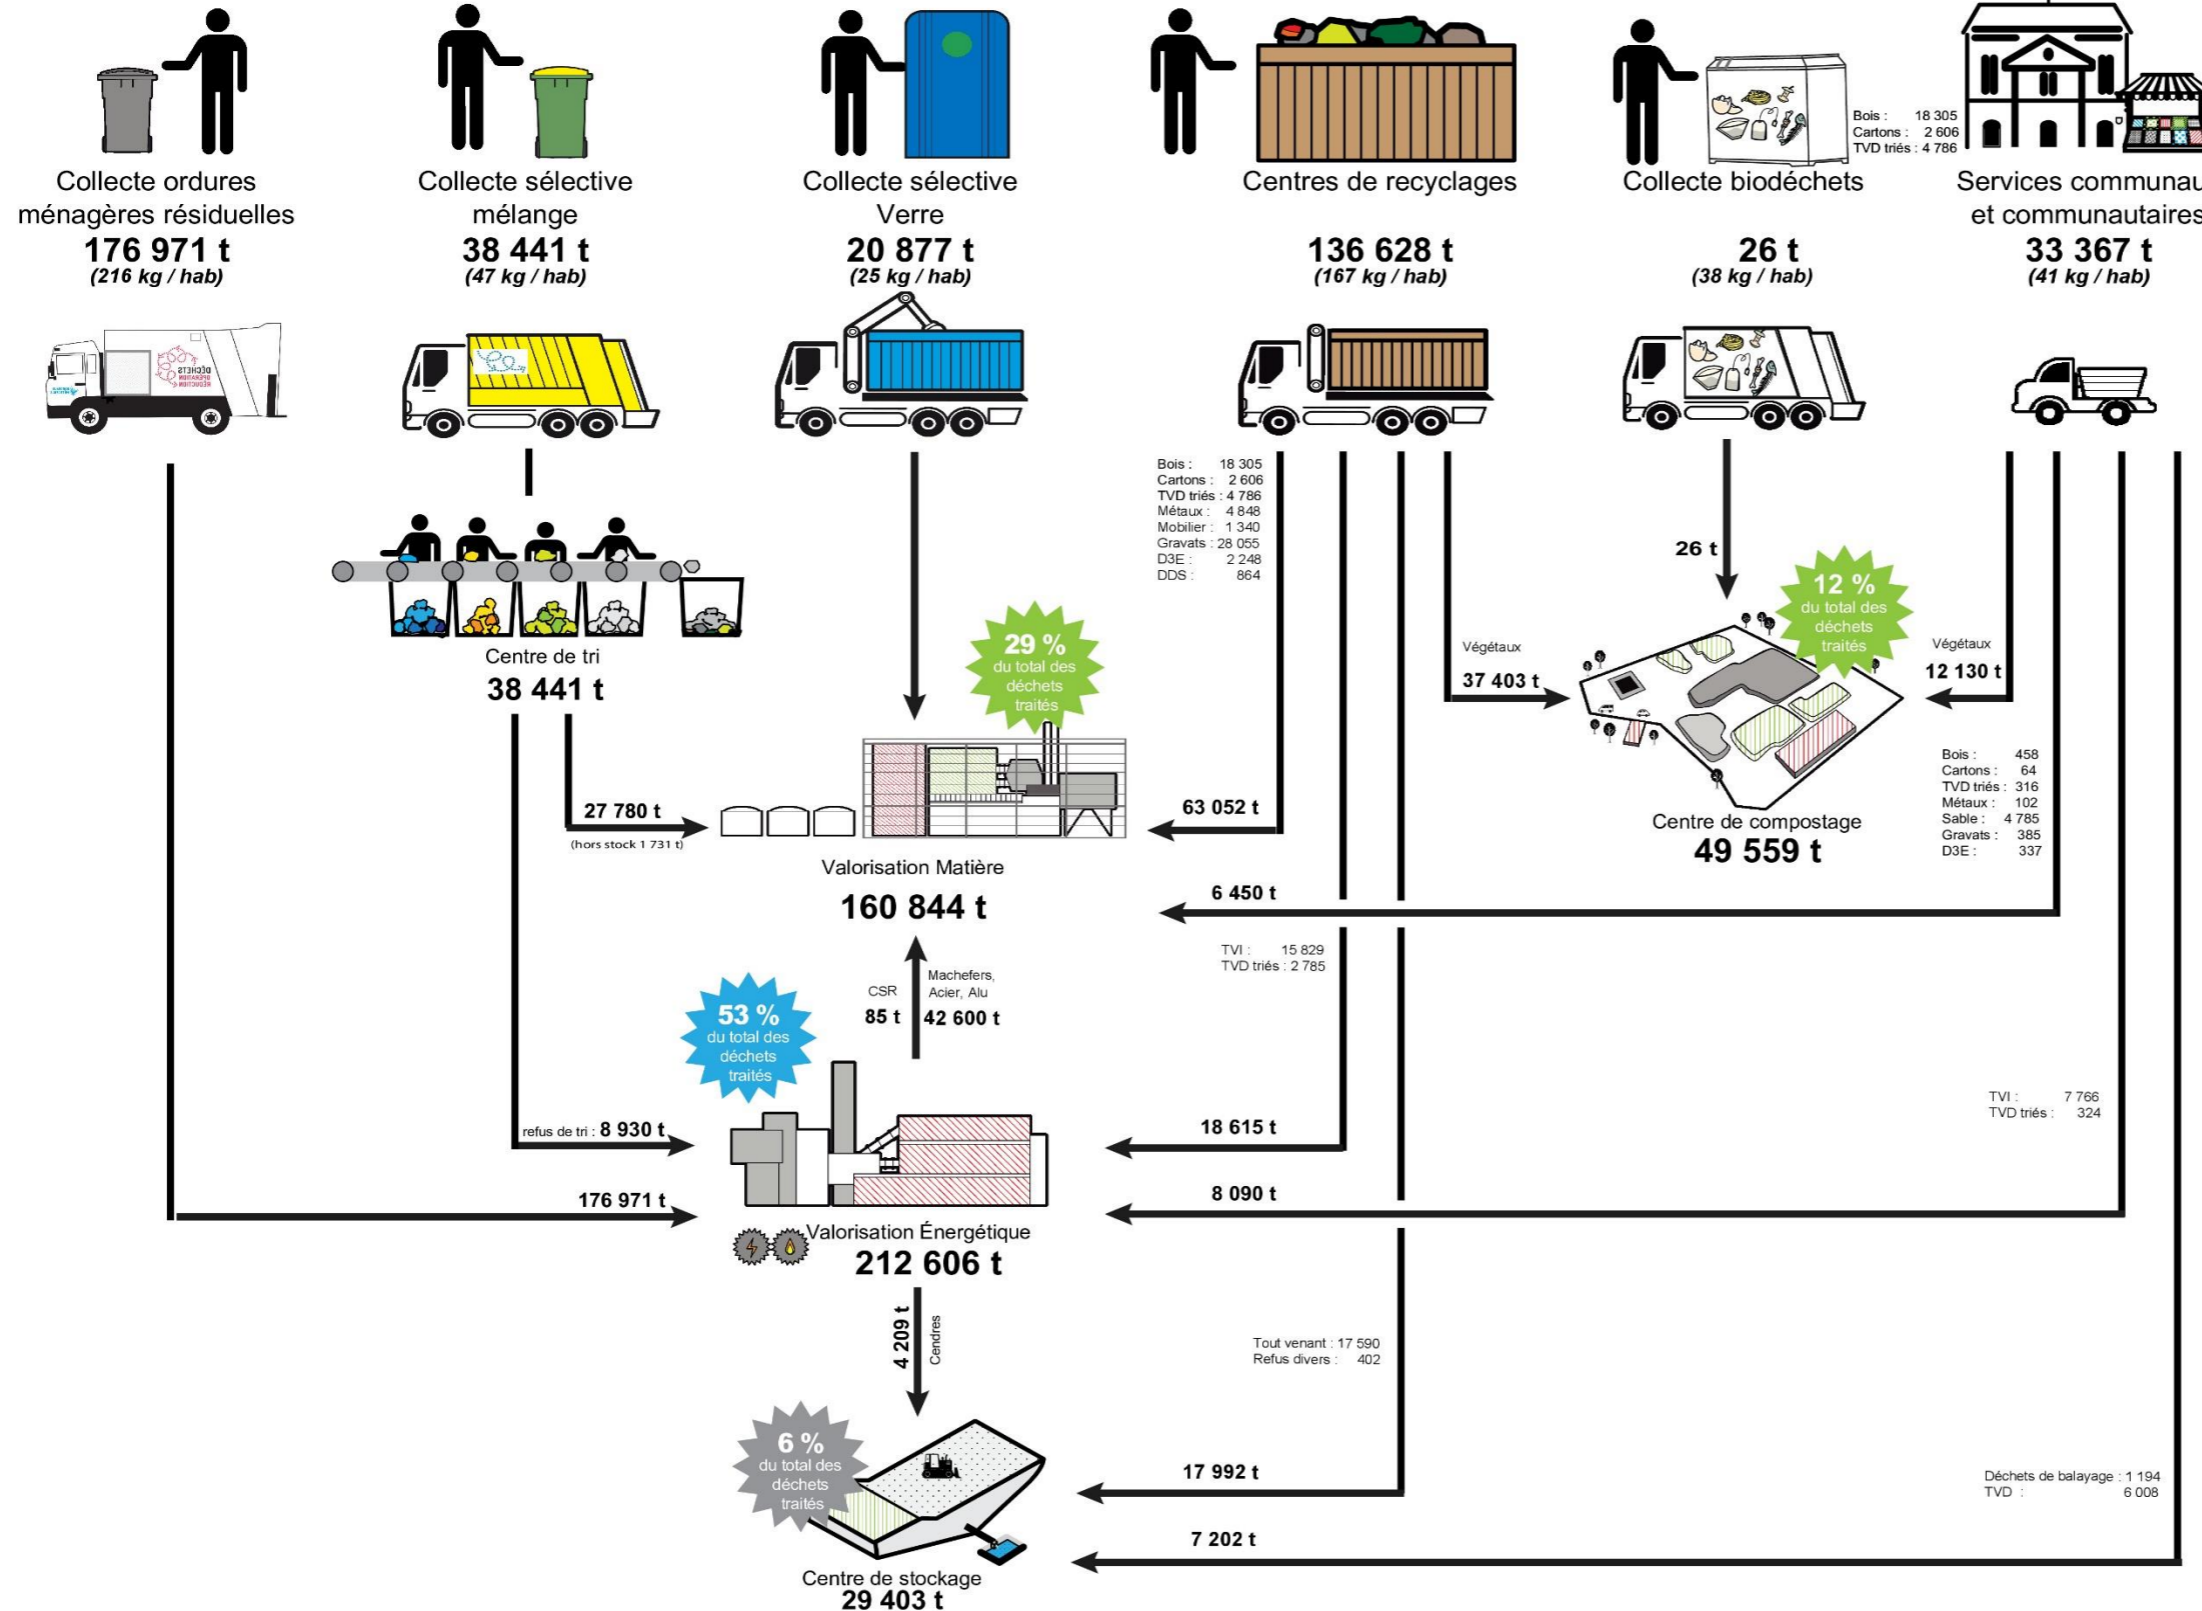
Collecte ordures ménagères résiduelles
176 971 t
(216 kg / hab)

Collecte sélective mélange
38 441 t
(47 kg / hab)

Collecte sélective Verre
20 877 t
(25 kg / hab)

Centres de recyclages
136 628 t
(167 kg / hab)

Collecte biodéchets
26 t
(38 kg / hab)

Bois : 18 305
Cartons : 2 606
TVD triés : 4 786

Services communau
et communautaires
33 367 t
(41 kg / hab)

DÉCHETS OPÉRATION RÉDUCTION

Bois : 18 305
Cartons : 2 606
TVD triés : 4 786
Métaux : 4 848
Mobilier : 1 340
Gravats : 28 055
D3E : 2 248
DDS : 864

26 t

Centre de tri
38 441 t

29 %
du total des déchets traités

12 %
du total des déchets traités

Végétaux
37 403 t

Végétaux
12 130 t

27 780 t
(hors stock 1 731 t)

63 052 t

Valorisation Matière
160 844 t

Centre de compostage
49 559 t

Bois : 458
Cartons : 64
TVD triés : 316
Métaux : 102
Sable : 4 785
Gravats : 385
D3E : 337

6 450 t

TVI : 15 829
TVD triés : 2 785

CSR
85 t

Machefers, Acier, Alu
42 600 t

53 %
du total des déchets traités

TVI : 7 766
TVD triés : 324

refus de tri : 8 930 t

18 615 t

176 971 t

8 090 t

Valorisation Énergétique
212 606 t

4 209 t
Cendres

Tout venant : 17 590
Refus divers : 402

6 %
du total des déchets traités

17 992 t

Déchets de balayage : 1 194
TVD : 6 008

7 202 t

Centre de stockage
29 403 t